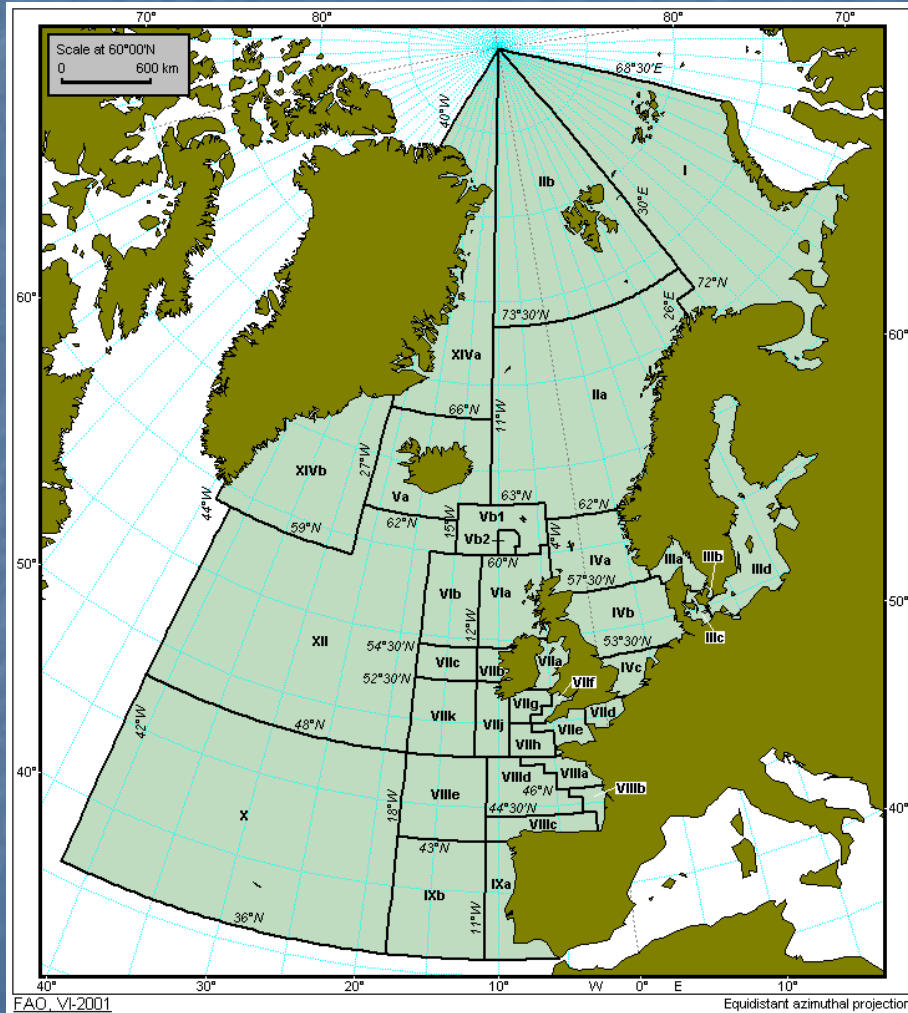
70°
80°
80°
70°
Scale at 60°00'N
0
600 km
40°W
68°30'E
I
IIb
30°E
72°N
60°
60°
73°30'N
26°E
XIVa
IIa
66°N
11°W
XIVb
27°W
Va
63°N
62°N
44°W
59°N
62°N
15°W
Vb1
Vb2
4°W
50°
60°N
IVa
IIIa
IIIb
IIId
57°30'N
VIb
VIa
IVb
50°
12°W
XII
54°30'N
53°30'N
IIIc
VIIc
VIIb
VIIa
IVc
52°30'N
VIIf
VIIg
VIId
VIIk
VIIj
42°W
48°N
VIIh
VIIe
40°
VIIId
VIIIa
VIIIb
18°W
VIIIe
46°N
40°
X
44°30'N
VIIIc
43°N
IXa
IXb
11°W
36°N
40°
30°
20°
10°
W
0°
E
10°
FAO, VI-2001
Equidistant azimuthal projection